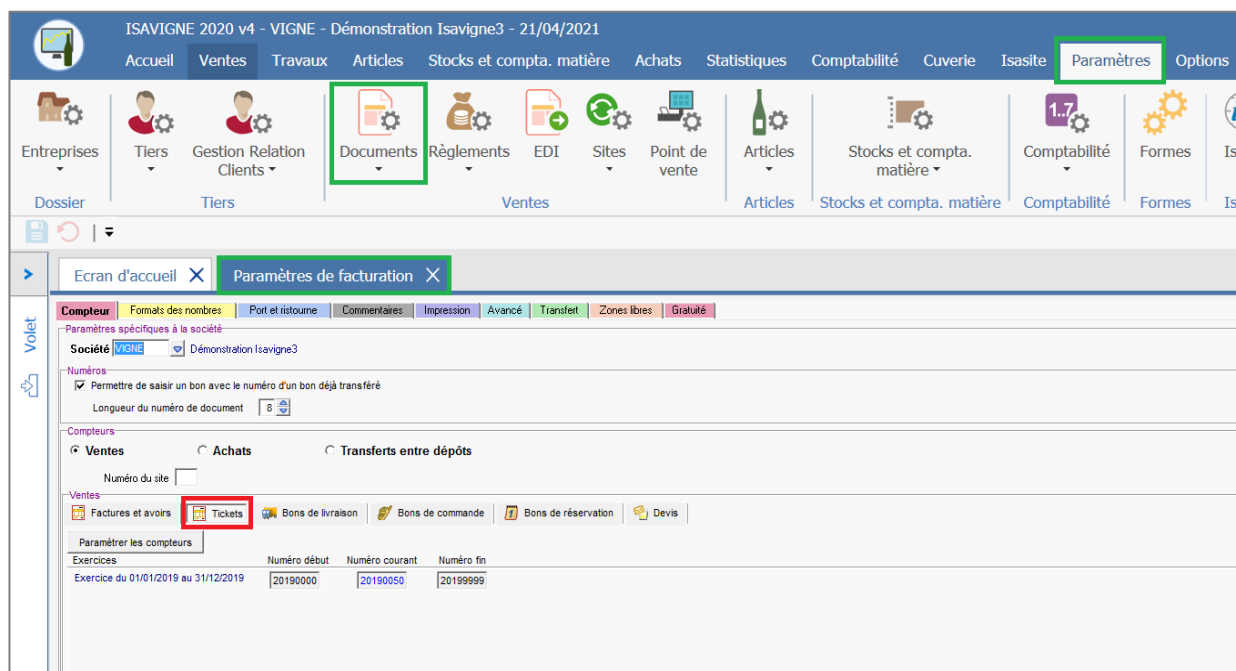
ISAVIGNE 2020 v4 - VIGNE - Démonstration Isavigne3 - 21/04/2021

Accueil Ventes Travaux Articles Stocks et compta. matière Achats Statistiques Comptabilité Cuverie Isasite Paramètres Options

Entreprises
Dossier

Tiers Gestion Relation Clients
Tiers

Documents Règlements EDI Sites Point de vente
Ventes

Articles
Articles

Stocks et compta. matière
Stocks et compta. matière

1.7
Comptabilité
Comptabilité

Formes
Formes

Is
Is

Ecran d'accueil ✕ Paramètres de facturation ✕

Volet

Compteur | Formats des nombres | Port et ristourne | Commentaires | Impression | Avancé | Transfert | Zones libres | Gratuité

Paramètres spécifiques à la société
Société VIGNE Démonstration Isavigne3

Numéros
Permettre de saisir un bon avec le numéro d'un bon déjà transféré
Longueur du numéro de document 8

Compteurs
Ventes Achats Transferts entre dépôts
Numéro du site

Ventes
Factures et avoirs | Tickets | Bons de livraison | Bons de commande | Bons de réservation | Devis

Paramétrer les compteurs

| Exercices | Numéro début | Numéro courant | Numéro fin |
|---|---|---|---|
| Exercice du 01/01/2019 au 31/12/2019 | 20190000 | 20190050 | 20199999 |